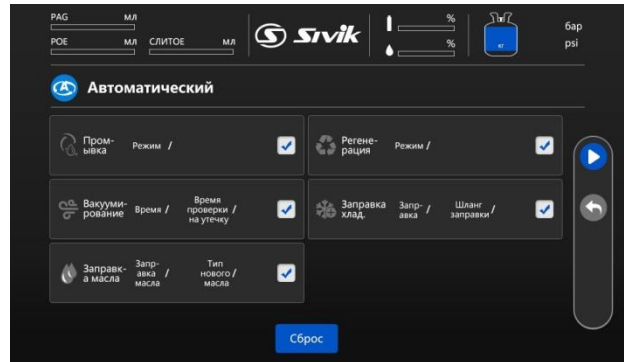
PAG мл
POE мл СЛИТОЕ мл
Sivik
%
%
кг
бар
psi

Автоматический

Пром-ывка Режим /

Регене-рация Режим /

Вакууми-рование Время / Время проверки на утечку /

Заправка хлад. Зап-авка / Шланг заправки /

Заправк-а масла Зап-авка масла / Тип нового масла /

Сброс